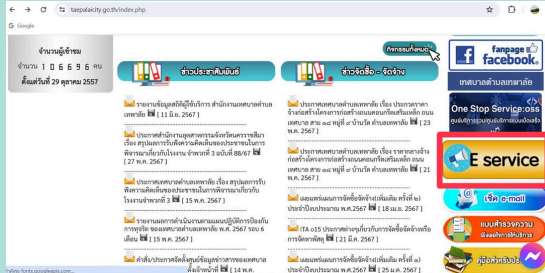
taepalaicity.go.th/index.php

Google

จำนวนผู้เข้าชม
จำนวน 1 0 6 6 9 6 คน
ตั้งแต่วันที่ 29 ตุลาคม 2557

กิจกรรมทั้งหมด

ข่าวประชาสัมพันธ์

ข่าวจัดซื้อ - จัดจ้าง

รายงานข้อมูลสถิติผู้ใช้บริการ สำนักงานเทศบาลตำบลเทศบาลิย [ 11 มิ.ย. 2567 ]

ประกาศสำนักงานอุตสาหกรรมจังหวัดนครราชสีมา เรื่อง สรุปผลการรับฟังความคิดเห็นของประชาชนในการพิจารณาเกี่ยวกับโรงงาน จำพวกที่ 3 ฉบับที่ 88/67 [ 27 พ.ค. 2567 ]

ประกาศเทศบาลตำบลเทพาลัย เรื่อง สรุปผลการรับฟังความคิดเห็นของประชาชนในการพิจารณาเกี่ยวกับโรงงานจำพวกที่ 3 [ 15 พ.ค. 2567 ]

รายงานผลการดำเนินงานตามแผนปฏิบัติการป้องกันการทุจริต ของเทศบาลตำบลเทพาลัย พ.ศ. 2567 รอบ 6 เดือน [ 15 พ.ค. 2567 ]

คำสั่ง/ประกาศจัดตั้งศูนย์ข้อมูลข่าวสารของเทศบาลตั้งเก็บหน้าที่ [ 14 พ.ค.

ประกาศเทศบาลตำบลเทพาลัย เรื่อง ประกวดราคาจ้างก่อสร้างโครงการก่อสร้างถนนคอนกรีตเสริมเหล็ก ถนนเทศบาล สาย ๑๘ หมู่ที่ ๔ บ้านวัง ตำบลเทพาลัย [ 23 พ.ค. 2567 ]

ประกาศเทศบาลตำบลเทพาลัย เรื่อง ราคากลางจ้างก่อสร้างโครงการก่อสร้างถนนคอนกรีตเสริมเหล็ก ถนนเทศบาล สาย ๑๘ หมู่ที่ ๔ บ้านวัง ตำบลเทพาลัย [ 23 พ.ค. 2567 ]

แผนการจัดซื้อจัดจ้าง(เพิ่มเติม ครั้งที่ ๑) ประจำปีงบประมาณ พ.ศ.2567 [ 18 เม.ย. 2567 ]

ITA o15 ประกาศต่างๆเกี่ยวกับการจัดซื้อจัดจ้างหรือการจัดหาพัสดุ [ 21 มี.ค. 2567 ]

แผนการจัดซื้อจัดจ้าง(เพิ่มเติม ครั้งที่ ๑) ประจำปีงบประมาณ พ.ศ.2567 [ 25 ม.ค. 2567 ]

fanpage facebook
เทศบาลตำบลเทพาลัย

One Stop Service:OSS
ศูนย์บริการรวมจุดเดียวเทศบาลตำบลเทพาลัย

E service

เช็ค e-mail

แบบสำรวจความพึงพอใจการให้บริการ

คู่มือสำหรับประชาชน

Waiting for fonts.googleapis.com...